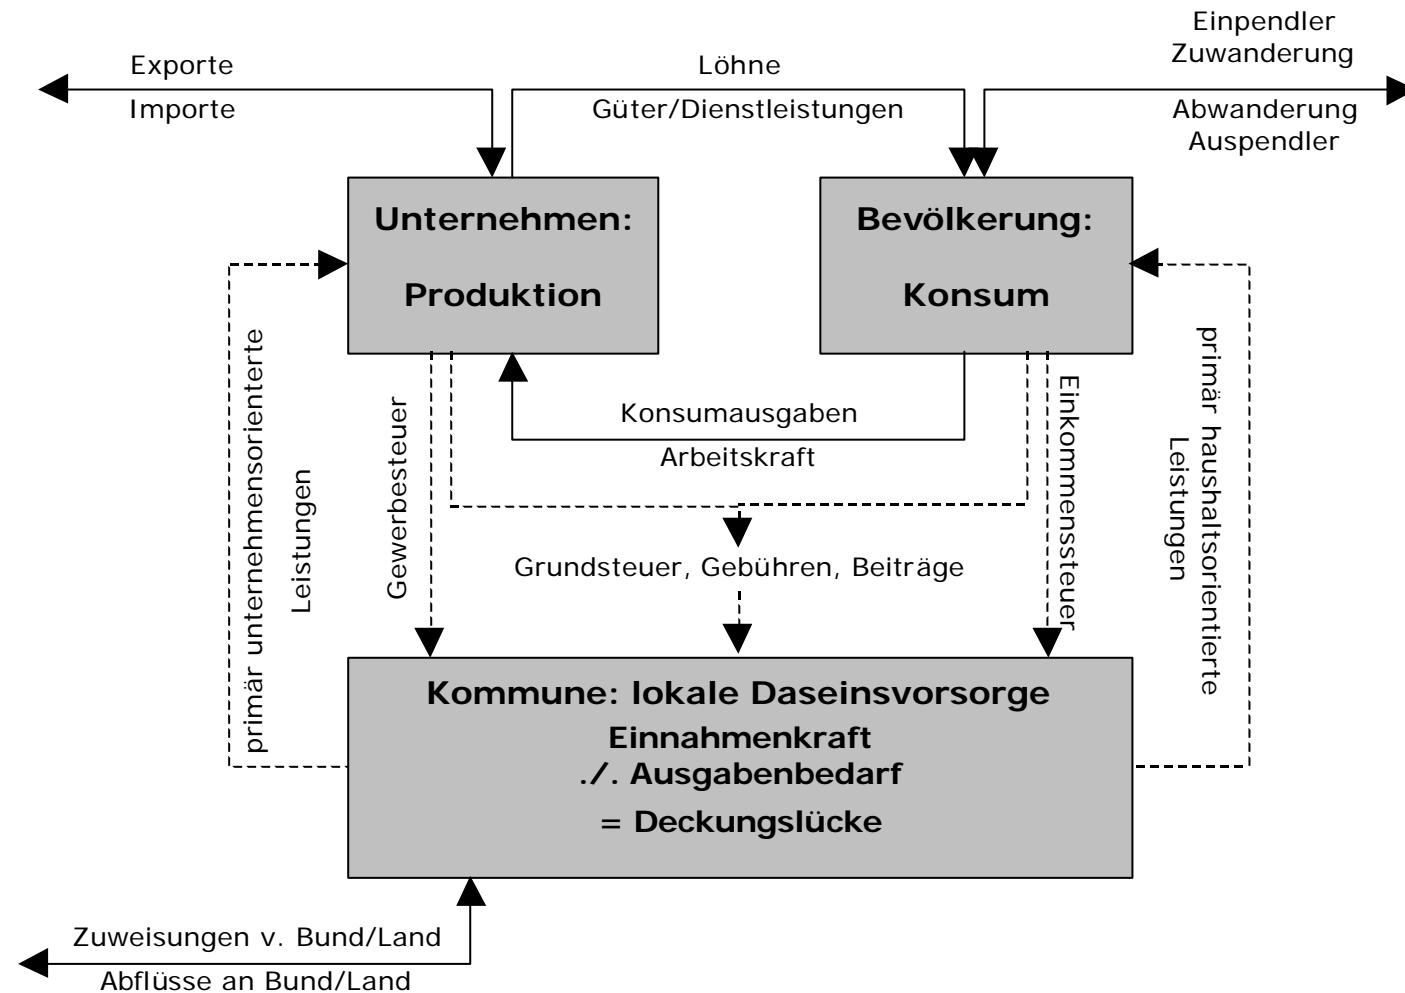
Exporte

Importe

Löhne

Güter/Dienstleistungen

Einpendler
Zuwanderung

Abwanderung
Auspendler

Unternehmen:

Produktion

Bevölkerung:

Konsum

primär unternehmensorientierte Leistungen

Gewerbesteuer

Konsumausgaben

Arbeitskraft

Einkommenssteuer

primär haushaltsorientierte Leistungen

Grundsteuer, Gebühren, Beiträge

Kommune: lokale Daseinsvorsorge
Einnahmenkraft
./. Ausgabenbedarf
= Deckungslücke

Zuweisungen v. Bund/Land

Abflüsse an Bund/Land